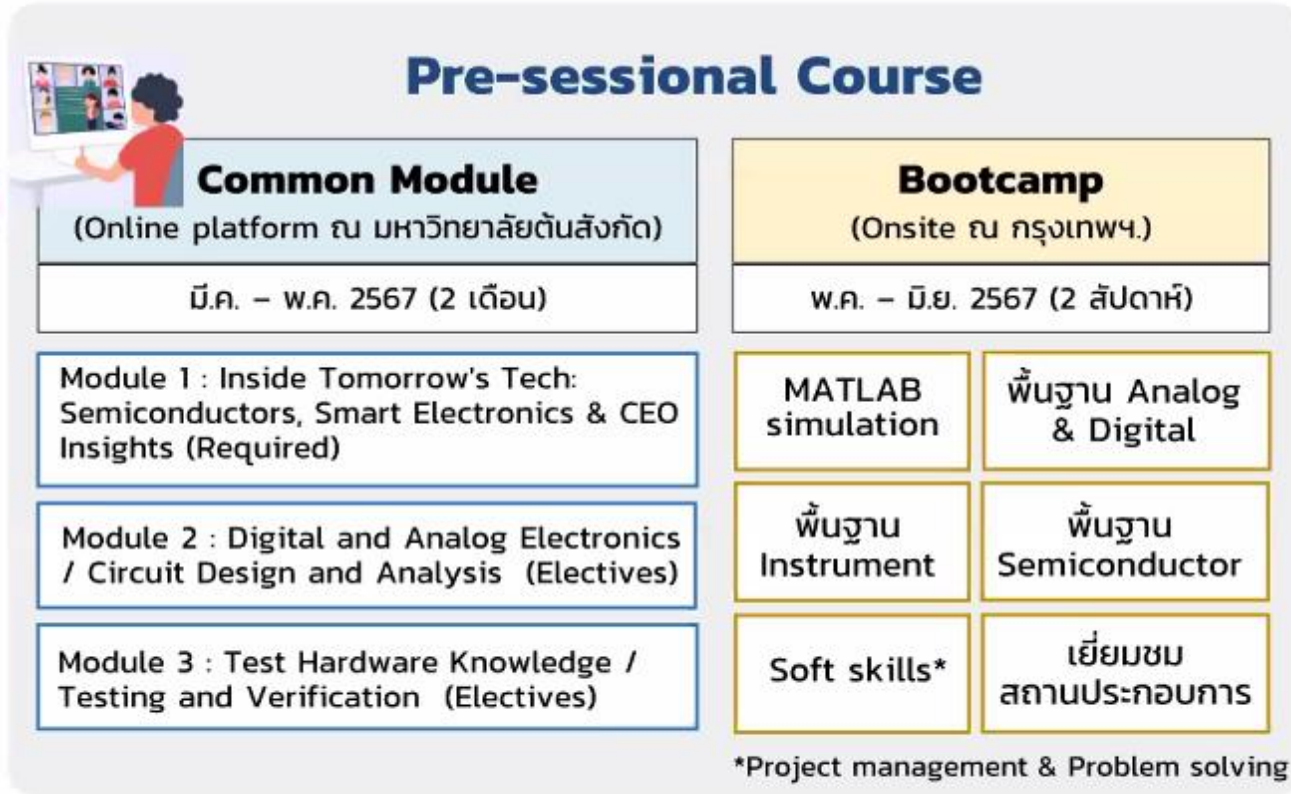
Pre-sessional Course

Common Module
(Online platform ณ มหาวิทยาลัยต้นสังกัด)

มี.ค. – พ.ค. 2567 (2 เดือน)

Module 1 : Inside Tomorrow's Tech: Semiconductors, Smart Electronics & CEO Insights (Required)

Module 2 : Digital and Analog Electronics / Circuit Design and Analysis (Electives)

Module 3 : Test Hardware Knowledge / Testing and Verification (Electives)

Bootcamp
(Onsite ณ กรุงเทพฯ.)

พ.ค. – มิ.ย. 2567 (2 สัปดาห์)

MATLAB simulation

พื้นฐาน Analog & Digital

พื้นฐาน Instrument

พื้นฐาน Semiconductor

Soft skills*

เยี่ยมชม สถานประกอบการ

*Project management & Problem solving